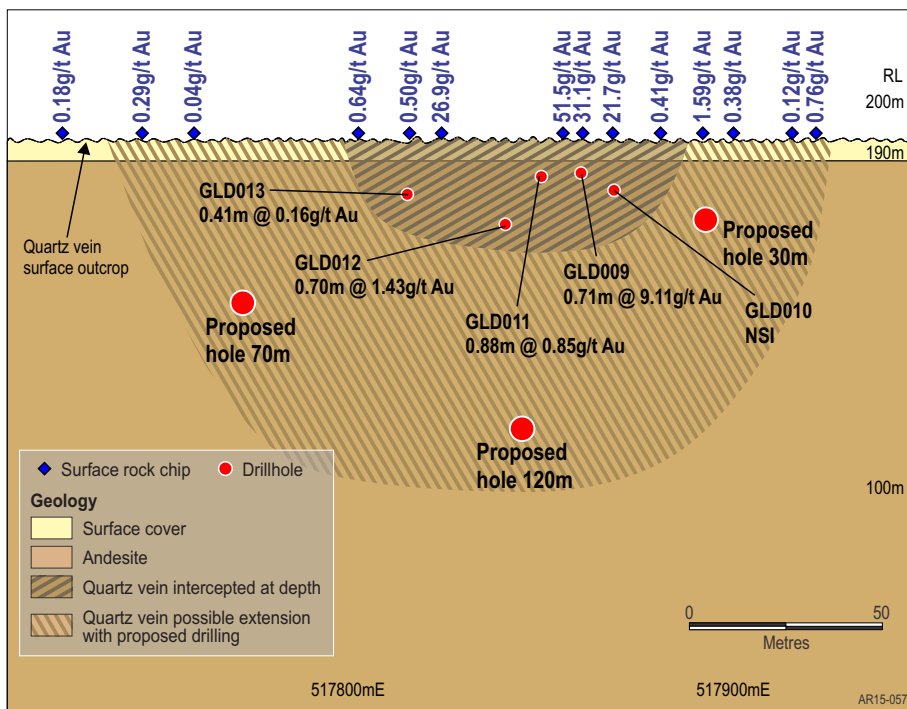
0.18g/t Au
0.29g/t Au
0.04g/t Au
0.64g/t Au
0.50g/t Au
26.9g/t Au
51.5g/t Au
31.1g/t Au
21.7g/t Au
0.41g/t Au
1.59g/t Au
0.38g/t Au
0.12g/t Au
0.76g/t Au

RL
200m
190m

Quartz vein surface outcrop

GLD013
0.41m @ 0.16g/t Au

GLD012
0.70m @ 1.43g/t Au

GLD011
0.88m @ 0.85g/t Au

GLD009
0.71m @ 9.11g/t Au

GLD010
NSI

Proposed hole 30m

Proposed hole 70m

Proposed hole 120m

100m

Surface rock chip
Drillhole
Geology
Surface cover
Andesite
Quartz vein intercepted at depth
Quartz vein possible extension with proposed drilling

0
50
Metres

517800mE
517900mE
AR15-057